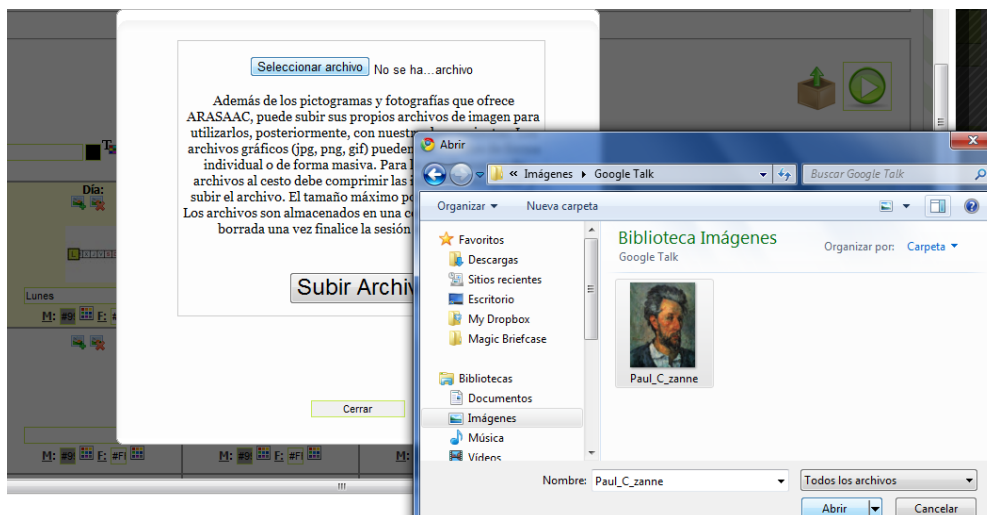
Seleccionar archivo No se ha...archivo

Además de los pictogramas y fotografías que ofrece ARASAAC, puede subir sus propios archivos de imagen para utilizarlos, posteriormente, con nuestr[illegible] archivos gráficos (jpg, png, gif) pueden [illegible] individual o de forma masiva. Para l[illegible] archivos al cesto debe comprimir las i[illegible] subir el archivo. El tamaño máximo p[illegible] Los archivos son almacenados en una c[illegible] borrada una vez finalice la sesión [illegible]

Subir Archiv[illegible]

Cerrar

Día:

Lunes

M: #9 F: #F

M: #9 F: #Fl

M: #9 F: #Fl

M: #9 F: #Fl

Abrir

« Imágenes ▸ Google Talk

Buscar Google Talk

Organizar ▾ Nueva carpeta

Favoritos
Descargas
Sitios recientes
Escritorio
My Dropbox
Magic Briefcase

Bibliotecas
Documentos
Imágenes
Música
Vídeos

Biblioteca Imágenes
Google Talk

Organizar por: Carpeta ▾

Paul_C_zanne

Nombre: Paul_C_zanne

Todos los archivos

Abrir

Cancelar